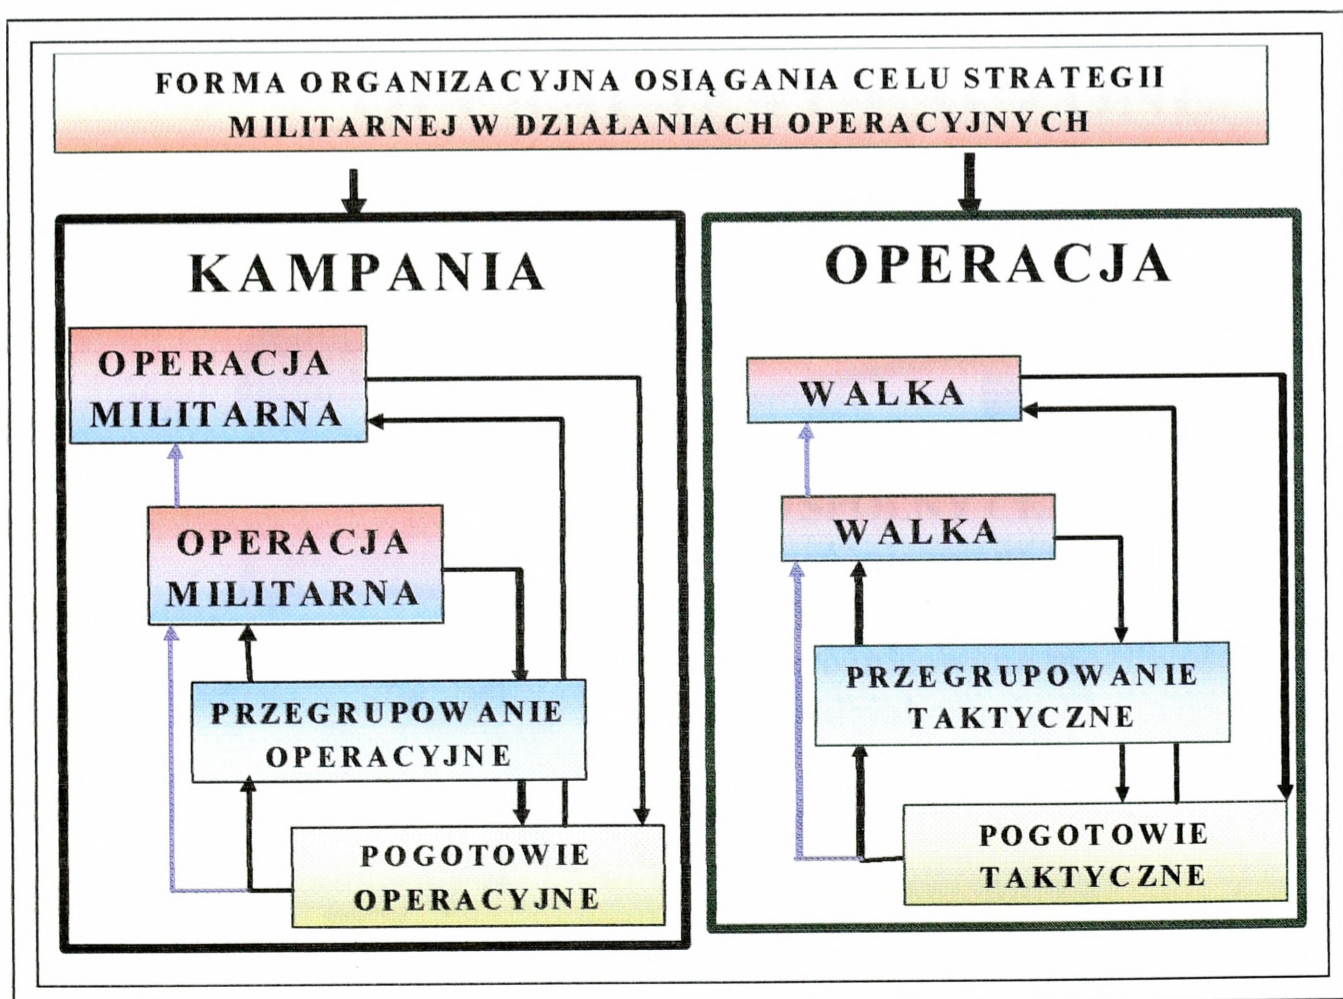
FORMA ORGANIZACYJNA OSIĄGANIA CELU STRATEGII MILITARNEJ W DZIAŁANIACH OPERACYJNYCH

KAMPANIA

OPERACJA MILITARNA

OPERACJA MILITARNA

PRZEGRUPOWANIE OPERACYJNE

POGOTOWIE OPERACYJNE

OPERACJA

WALKA

WALKA

PRZEGRUPOWANIE TAKTYCZNE

POGOTOWIE TAKTYCZNE